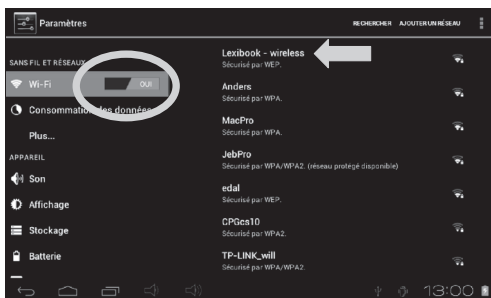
Paramètres

RECHERCHER AJOUTER UN RÉSEAU

SANS FIL ET RÉSEAUX

Wi-Fi OUI

Consommation des données

Plus...

APPAREIL

Son

Affichage

Stockage

Batterie

Lexibook - wireless
Sécurisé par WEP.

Anders
Sécurisé par WPA.

MacPro
Sécurisé par WPA.

JebPro
Sécurisé par WPA/WPA2. (réseau protégé disponible)

edal
Sécurisé par WEP.

CPGcs10
Sécurisé par WPA2.

TP-LINK_will
Sécurisé par WPA/WPA2.

13:00